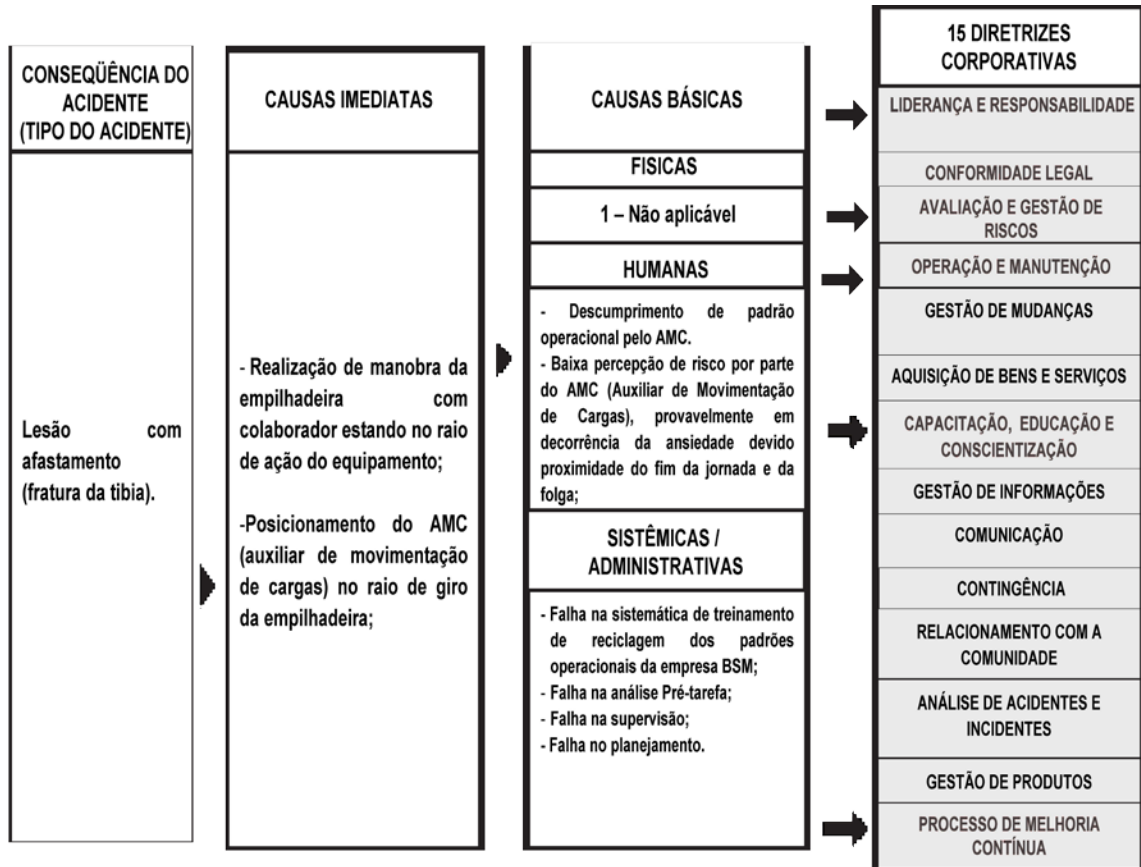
CONSEQÜÊNCIA DO ACIDENTE (TIPO DO ACIDENTE)

Lesão com afastamento (fratura da tibia).

CAUSAS IMEDIATAS

- Realização de manobra da empilhadeira com colaborador estando no raio de ação do equipamento;

-Posicionamento do AMC (auxiliar de movimentação de cargas) no raio de giro da empilhadeira;

CAUSAS BÁSICAS

FISICAS

1 – Não aplicável

HUMANAS

- Descumprimento de padrão operacional pelo AMC.
- Baixa percepção de risco por parte do AMC (Auxiliar de Movimentação de Cargas), provavelmente em decorrência da ansiedade devido proximidade do fim da jornada e da folga;

SISTÊMICAS / ADMINISTRATIVAS

- Falha na sistemática de treinamento de reciclagem dos padrões operacionais da empresa BSM;
- Falha na análise Pré-tarefa;
- Falha na supervisão;
- Falha no planejamento.

15 DIRETRIZES CORPORATIVAS

LIDERANÇA E RESPONSABILIDADE

CONFORMIDADE LEGAL

AVALIAÇÃO E GESTÃO DE RISCOS

OPERAÇÃO E MANUTENÇÃO

GESTÃO DE MUDANÇAS

AQUISIÇÃO DE BENS E SERVIÇOS

CAPACITAÇÃO, EDUCAÇÃO E CONSCIENTIZAÇÃO

GESTÃO DE INFORMAÇÕES

COMUNICAÇÃO

CONTINGÊNCIA

RELACIONAMENTO COM A COMUNIDADE

ANÁLISE DE ACIDENTES E INCIDENTES

GESTÃO DE PRODUTOS

PROCESSO DE MELHORIA CONTÍNUA